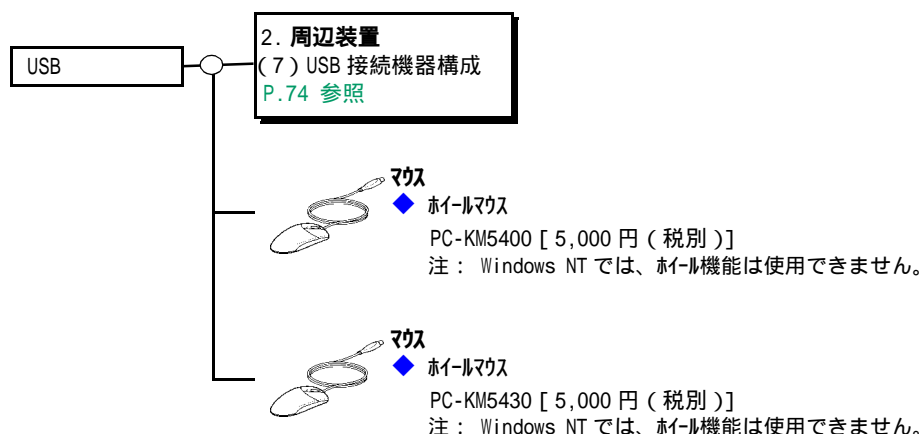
USB

2. 周辺装置
(7) USB 接続機器構成
P.74 参照

マウス
◆ ホイールマウス
PC-KM5400 [ 5,000 円 ( 税別 )]
注： Windows NT では、ホイール機能は使用できません。

マウス
◆ ホイールマウス
PC-KM5430 [ 5,000 円 ( 税別 )]
注： Windows NT では、ホイール機能は使用できません。